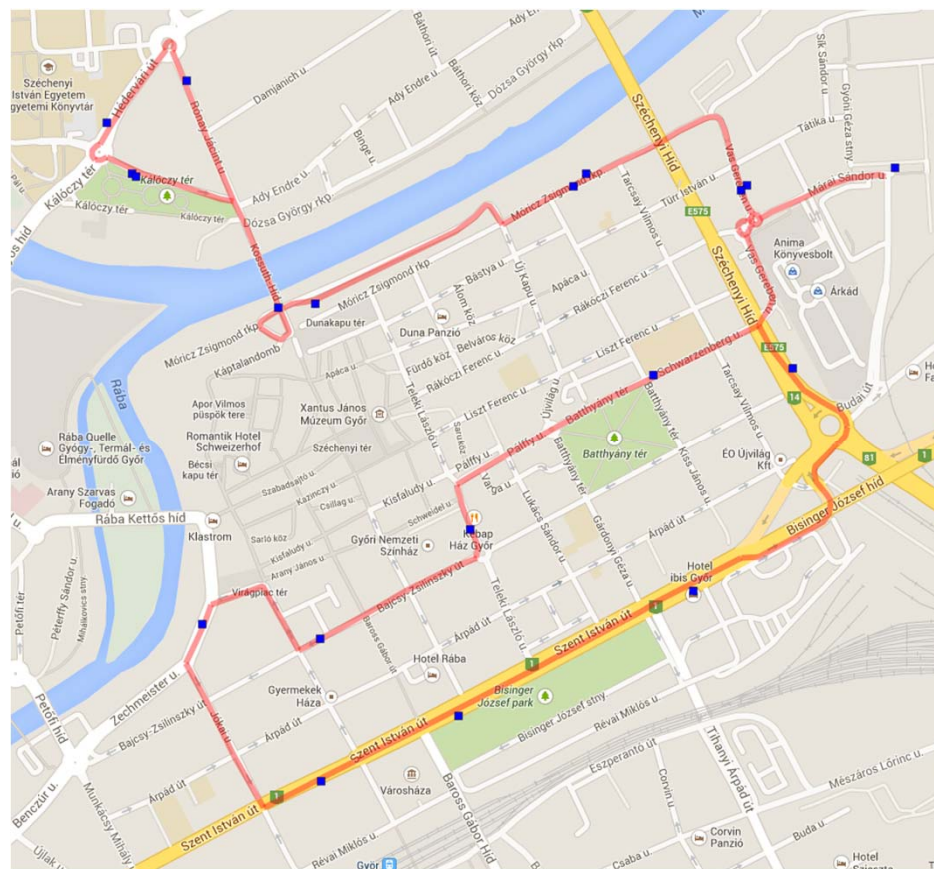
Széchenyi István Egyetem Egyetemi Könyvtár
Hédervári út
Rónay Jácint u.
Damjanich u.
Báthori út
Ady E.
Báthori köz
Ady Endre u.
Dózsa György rkp.
Binge u.
Kálóczy tér
Kálóczy tér
Kálóczy tér
Kálóczy tér
Ady Endre u.
Dózsa György rkp.
Kossuth híd
Móricz Zsigmond rkp.
Móricz Zsigmond rkp.
Móricz Zsigmond rkp.
Széchenyi híd
Tarcsay Vilmos u.
Türr István u.
Vas Gereben u.
Tátika u.
Sík Sándor u.
Győri Géza stny.
Mátrai Sándor u.
E575
Anima Könyvesbolt
Árkád
Báthori út
Bástya u.
Új Kapu u.
Apáca u.
Rákóczi Ferenc u.
Rákóczi Ferenc u.
Dunakapu tér
Duna Panzió
Fürdő köz
Belváros köz
Káptalandomb
Liszt Ferenc u.
Liszt Ferenc u.
Schwarzenberg u.
E575
Apáca u.
Apor Vilmos püspök tere
Xantus János Múzeum Győr
Teleki László u.
Sarkalatos
Újvilág u.
Batthyány tér
Batthyány tér
Tarcsay Vilmos u.
Budai út
14
Rába
Rába Quelle Gyógy-, Termál- és Élményfürdő Győr
Romantik Hotel Schweizerhof
Széchenyi tér
Pálffy u.
Batthyány tér
Kiss János u.
ÉO Újvilág Kft
81
Bécsi kapu tér
Szabadsajtó u.
Kazinczy u.
Kisfaludy u.
Pálffy u.
Varga u.
Lukács Sándor u.
Batthyány tér
Arany Szarvas Fogadó
Csillag u.
Schweidel u.
Kebap Ház Győr
Árpád út
Bisinger József híd
Rába Kettős híd
Klastrom
Sarló köz
Kisfaludy u.
Győri Nemzeti Színház
Gárdonyi Géza u.
Arany János u.
Hotel ibis Győr
Mihálkovics stny.
Péterffy Sándor u.
Petőfi tér
Virágpiac tér
Bajcsy-Zsilinszky út
Teleki László u.
Árpád út
Szent István út
Baross Gábor út
Zechmeister u.
Hotel Rába
Petőfi híd
Gyermekek Háza
Bisinger József park
Jókai u.
Bajcsy-Zsilinszky út
Árpád út
Szent István út
Bisinger József stny.
Révai Miklós u.
Tihanyi Árpád út
Benczúr u.
Árpád út
Városháza
Baross Gábor híd
Eszperantó út
Corvin u.
Mészáros Lőrinc u.
Munkácsy Mihály
Szent István út
Révai Miklós u.
Corvin Panzió
Buda u.
Csaba u.
Győr
Újlak
Hotel
Hotel Szieszta